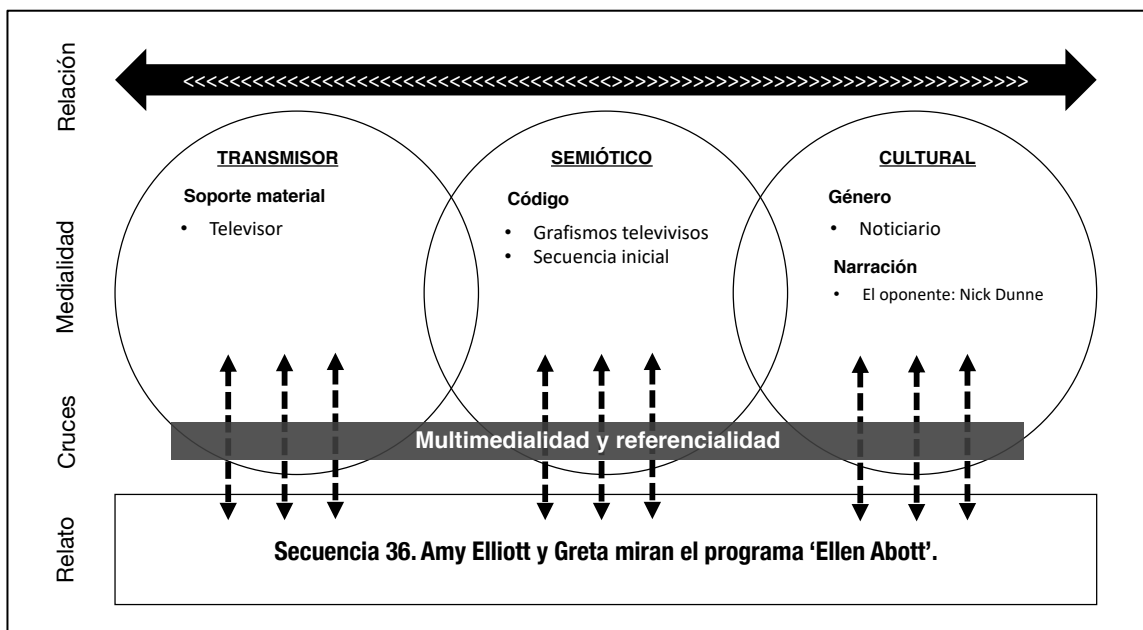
Relación

<<<<<<<<<<<<<<<<<<<<<<<<<<<<<<<<<<<<<<<<<<<<>>>>>>>>>>>>>>>>>>>>>>>>>>>>>>>>>>>>>>>>>

Medialidad

TRANSMISOR

Soporte material

• Televisor

SEMIÓTICO

Código

• Grafismos televivisos
• Secuencia inicial

CULTURAL

Género

• Noticiario

Narración

• El oponente: Nick Dunne

Cruces

Multimedialidad y referencialidad

Relato

Secuencia 36. Amy Elliott y Greta miran el programa 'Ellen Abott'.